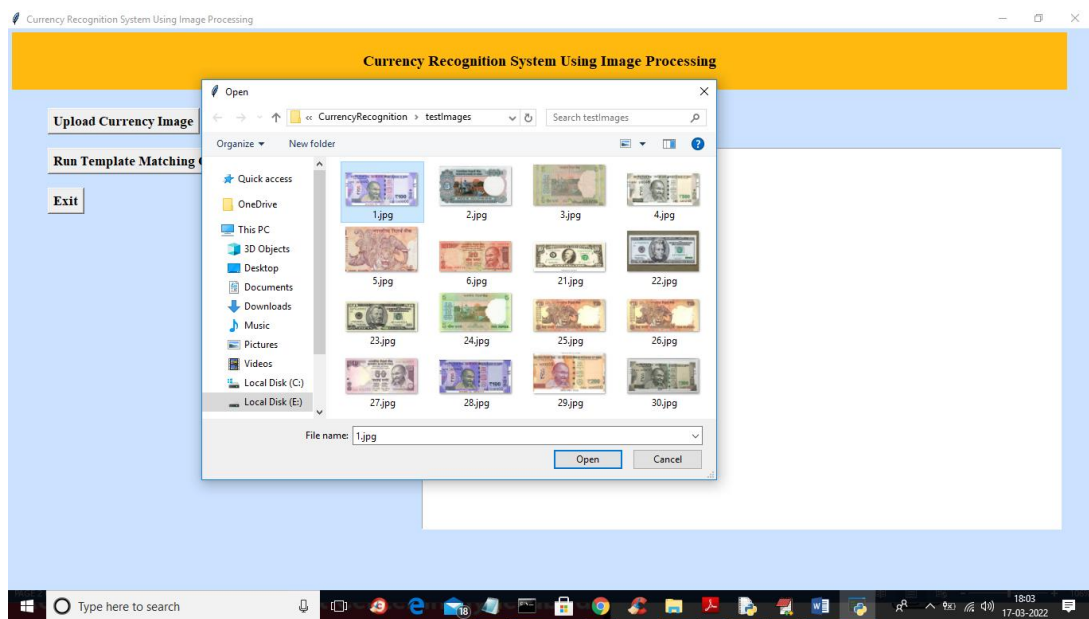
Currency Recognition System Using Image Processing

Currency Recognition System Using Image Processing

Upload Currency Image

Run Template Matching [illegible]

Exit

Open

« CurrencyRecognition › testImages

Search testImages

Organize ▾ New folder

Quick access
OneDrive
This PC
3D Objects
Desktop
Documents
Downloads
Music
Pictures
Videos
Local Disk (C:)
Local Disk (E:)

1.jpg 2.jpg 3.jpg 4.jpg
5.jpg 6.jpg 21.jpg 22.jpg
23.jpg 24.jpg 25.jpg 26.jpg
27.jpg 28.jpg 29.jpg 30.jpg

File name: 1.jpg

Open Cancel

Type here to search

18

18:03
17-03-2022